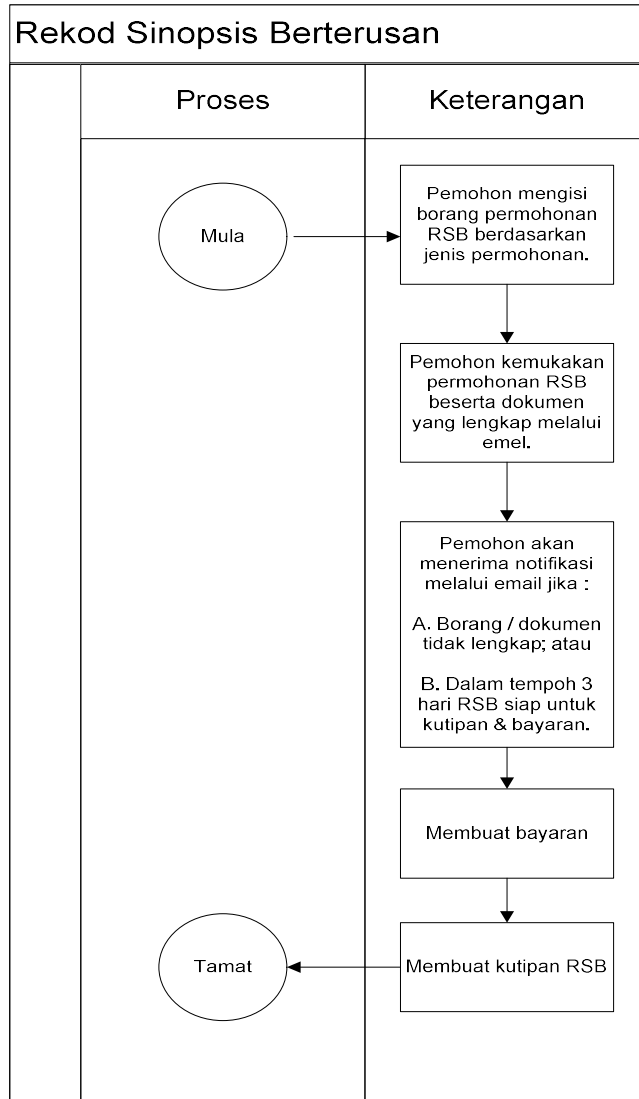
Rekod Sinopsis Berterusan

| Proses | Keterangan |
|---|---|

Mula

Pemohon mengisi borang permohonan RSB berdasarkan jenis permohonan.

Pemohon kemukakan permohonan RSB beserta dokumen yang lengkap melalui emel.

Pemohon akan menerima notifikasi melalui email jika :

A. Borang / dokumen tidak lengkap; atau

B. Dalam tempoh 3 hari RSB siap untuk kutipan & bayaran.

Membuat bayaran

Tamat

Membuat kutipan RSB